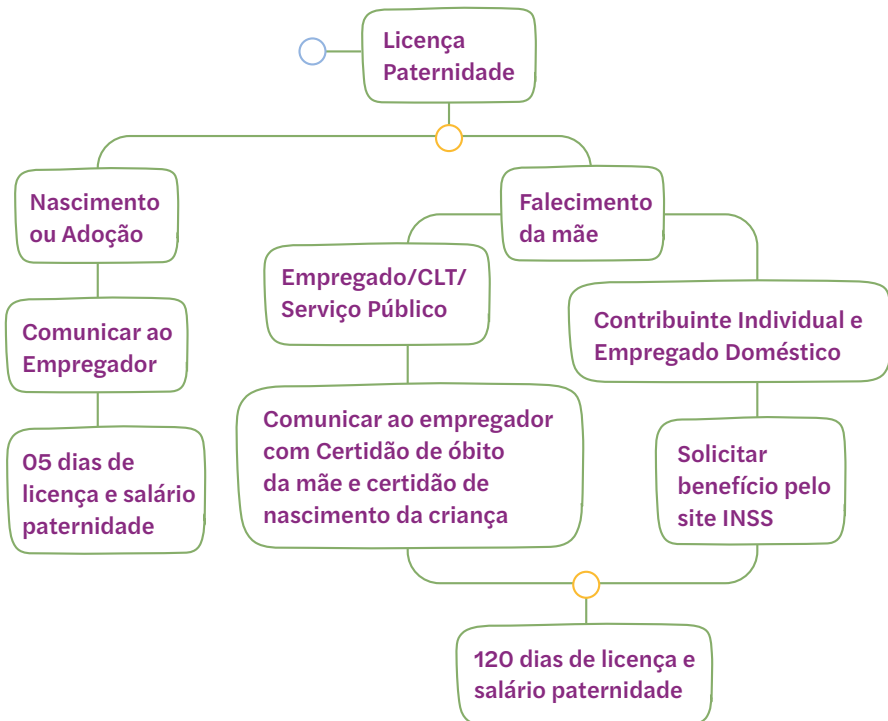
Licença Paternidade

Nascimento ou Adoção

Comunicar ao Empregador

05 dias de licença e salário paternidade

Falecimento da mãe

Empregado/CLT/ Serviço Público

Comunicar ao empregador com Certidão de óbito da mãe e certidão de nascimento da criança

Contribuinte Individual e Empregado Doméstico

Solicitar benefício pelo site INSS

120 dias de licença e salário paternidade